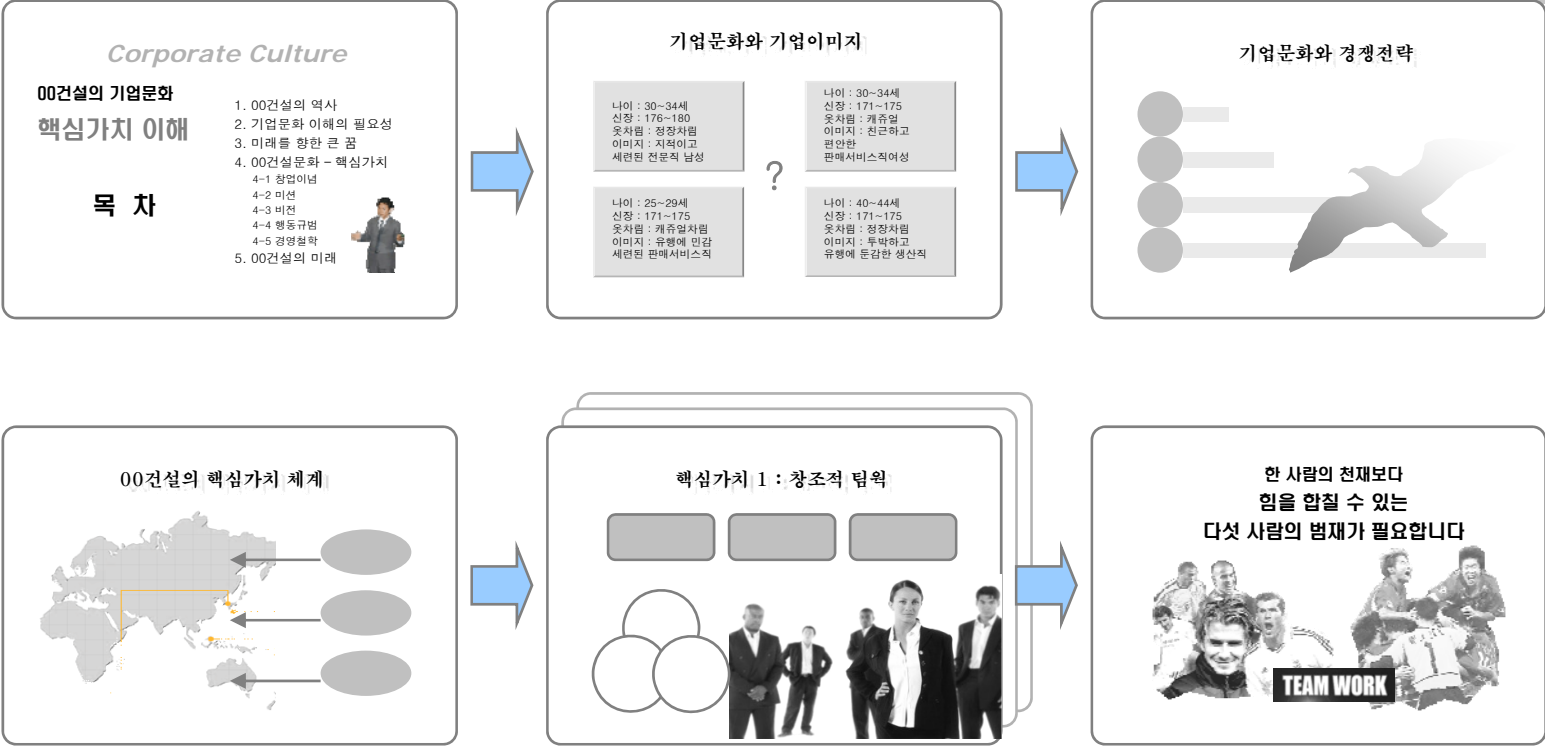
Corporate Culture

00건설의 기업문화

핵심가치 이해

목 차

1. 00건설의 역사
2. 기업문화 이해의 필요성
3. 미래를 향한 큰 꿈
4. 00건설문화 – 핵심가치
4-1 창업이념
4-2 미션
4-3 비전
4-4 행동규범
4-5 경영철학
5. 00건설의 미래

기업문화와 기업이미지

나이 : 30~34세
신장 : 176~180
옷차림 : 정장차림
이미지 : 지적이고 세련된 전문직 남성

나이 : 30~34세
신장 : 171~175
옷차림 : 캐쥬얼
이미지 : 친근하고 편안한 판매서비스직여성

?

나이 : 25~29세
신장 : 171~175
옷차림 : 캐쥬얼차림
이미지 : 유행에 민감 세련된 판매서비스직

나이 : 40~44세
신장 : 171~175
옷차림 : 정장차림
이미지 : 투박하고 유행에 둔감한 생산직

기업문화와 경쟁전략

00건설의 핵심가치 체계

핵심가치 1 : 창조적 팀웍

한 사람의 천재보다
힘을 합칠 수 있는
다섯 사람의 범재가 필요합니다

TEAM WORK